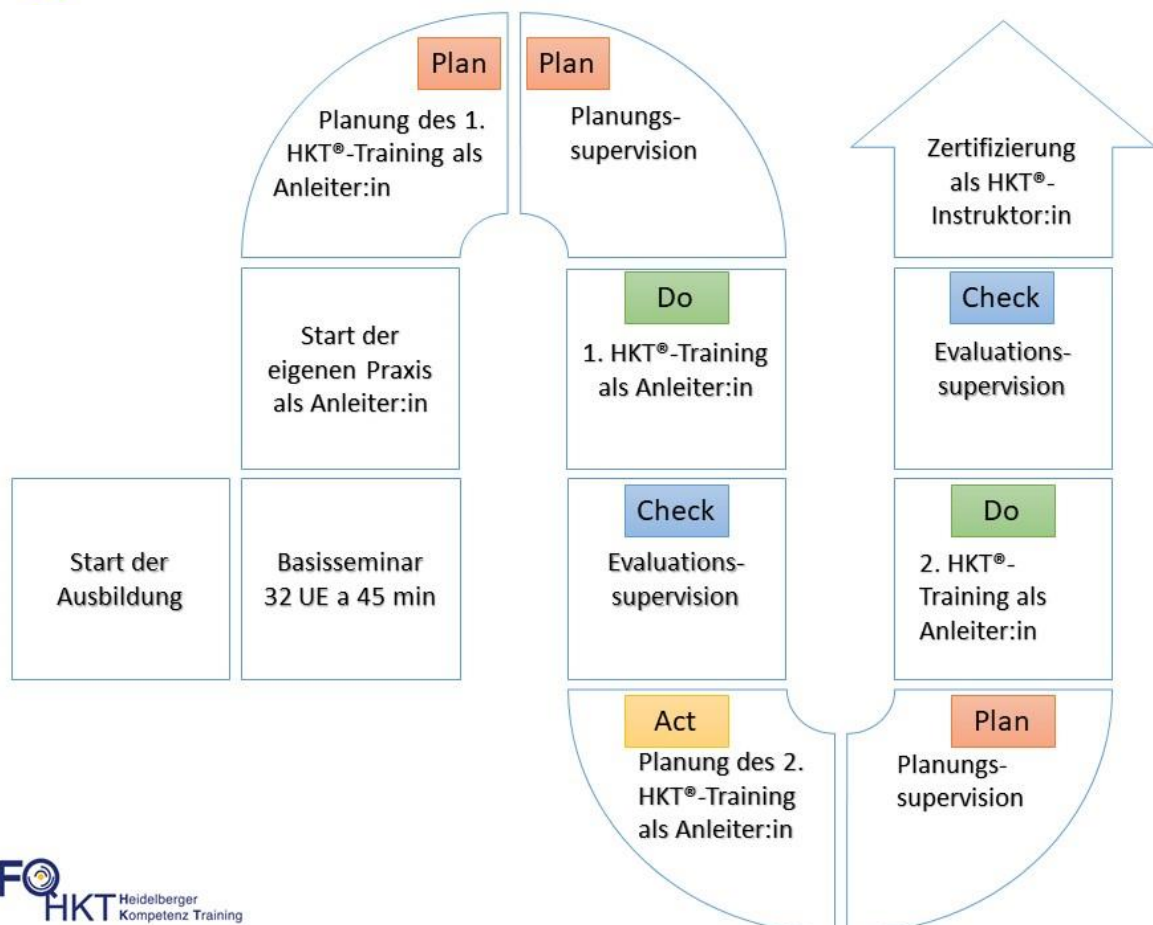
Start der Ausbildung

Basisseminar 32 UE a 45 min

Start der eigenen Praxis als Anleiter:in

Plan
Planung des 1. HKT®-Training als Anleiter:in

Plan
Planungs-supervision

Do
1. HKT®-Training als Anleiter:in

Check
Evaluations-supervision

Act
Planung des 2. HKT®-Training als Anleiter:in

Plan
Planungs-supervision

Do
2. HKT®-Training als Anleiter:in

Check
Evaluations-supervision

Zertifizierung als HKT®-Instruktor:in

FO HKT Heidelberger Kompetenz Training